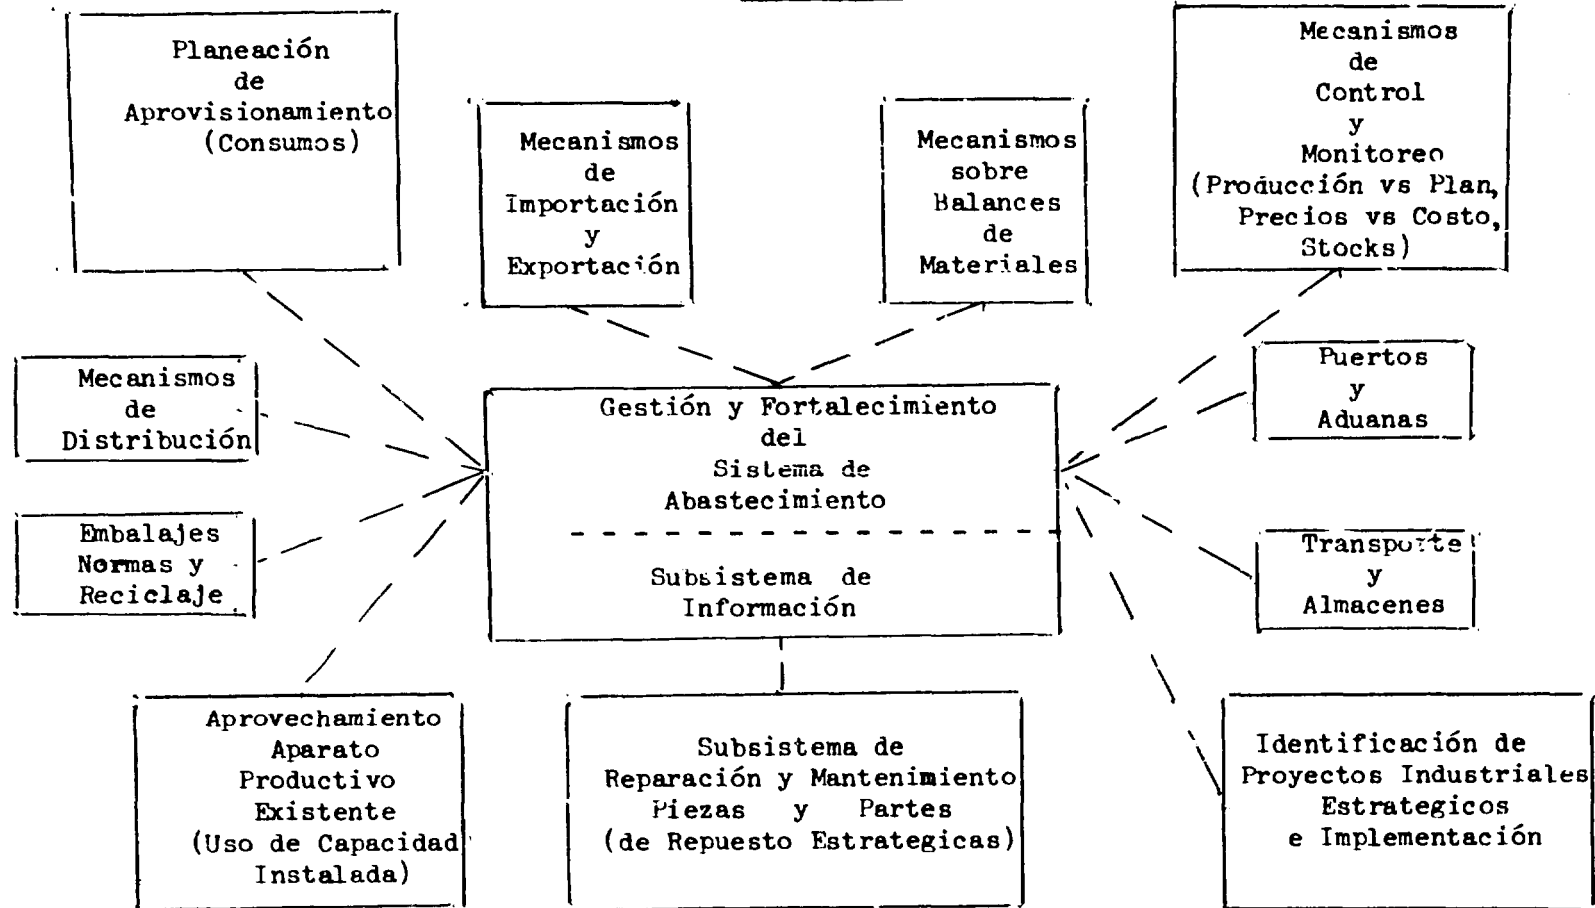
Planeación de Aprovisionamiento (Consumos)

Mecanismos de Importación y Exportación

Mecanismos sobre Balances de Materiales

Mecanismos de Control y Monitoreo (Producción vs Plan, Precios vs Costo, Stocks)

Mecanismos de Distribución

Gestión y Fortalecimiento del Sistema de Abastecimiento

Subsistema de Información

Puertos y Aduanas

Embalajes Normas y Reciclaje

Transporte y Almacenes

Aprovechamiento Aparato Productivo Existente (Uso de Capacidad Instalada)

Subsistema de Reparación y Mantenimiento Piezas y Partes (de Repuesto Estrategicas)

Identificación de Proyectos Industriales Estrategicos e Implementación